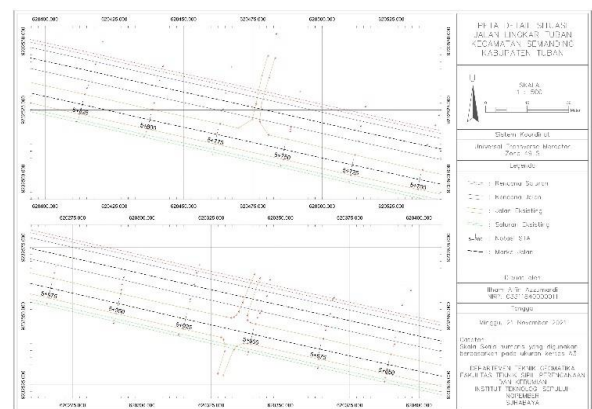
628600.000
628625.000
628650.000
628675.000
628700.000
628725.000

5+805
5+800
5+775
5+750
5+725
5+700

628600.000
628625.000
628650.000
628675.000
628700.000
628725.000

628275.000
628300.000
628325.000
628350.000
628375.000
628400.000

5+675
5+650
5+625
5+600
5+575
5+550

PETA DETAIL SITUASI
JALAN LINGKAR TUBAN
KECAMATAN SEMANDING
KABUPATEN TUBAN

U

SKALA
1 : 500

Sistem Koordinat

Universal Transverse Mercator
Zone 49 S

Legenda

Rencana Saluran
Rencana Jalan
Jalan Eksisting
Saluran Eksisting
Notasi STA
Marka Jalan

Dibuat oleh

Ilham A.R. Auzamardi
NRP. 03311840000011

Tanggal

Minggu, 21 November 2021

Catatan:
Skala Peta numeris yang digunakan berdasarkan pada ukuran kertas A3

DEPARTEMEN TEKNIK GEOMATIKA
FAKULTAS TEKNIK SIPIL PERENCANAAN DAN KEBUMIAN
INSTITUT TEKNOLOGI SEPULUH NOPEMBER
SURABAYA